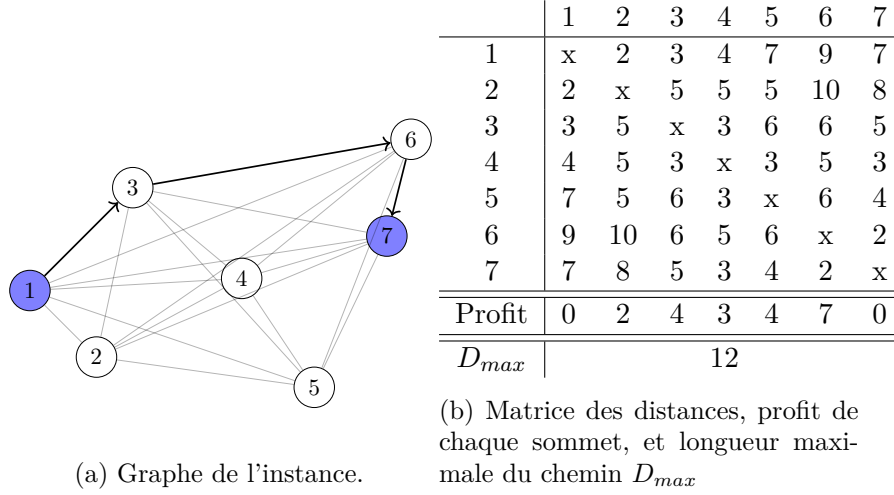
3
6
7
1
4
2
5

(a) Graphe de l'instance.

| | 1 | 2 | 3 | 4 | 5 | 6 | 7 |
|---|---|---|---|---|---|---|---|
| 1 | x | 2 | 3 | 4 | 7 | 9 | 7 |
| 2 | 2 | x | 5 | 5 | 5 | 10 | 8 |
| 3 | 3 | 5 | x | 3 | 6 | 6 | 5 |
| 4 | 4 | 5 | 3 | x | 3 | 5 | 3 |
| 5 | 7 | 5 | 6 | 3 | x | 6 | 4 |
| 6 | 9 | 10 | 6 | 5 | 6 | x | 2 |
| 7 | 7 | 8 | 5 | 3 | 4 | 2 | x |
| Profit | 0 | 2 | 4 | 3 | 4 | 7 | 0 |
| $D_{max}$ | 12 | | | | | | |

(b) Matrice des distances, profit de chaque sommet, et longueur maximale du chemin $D_{max}$